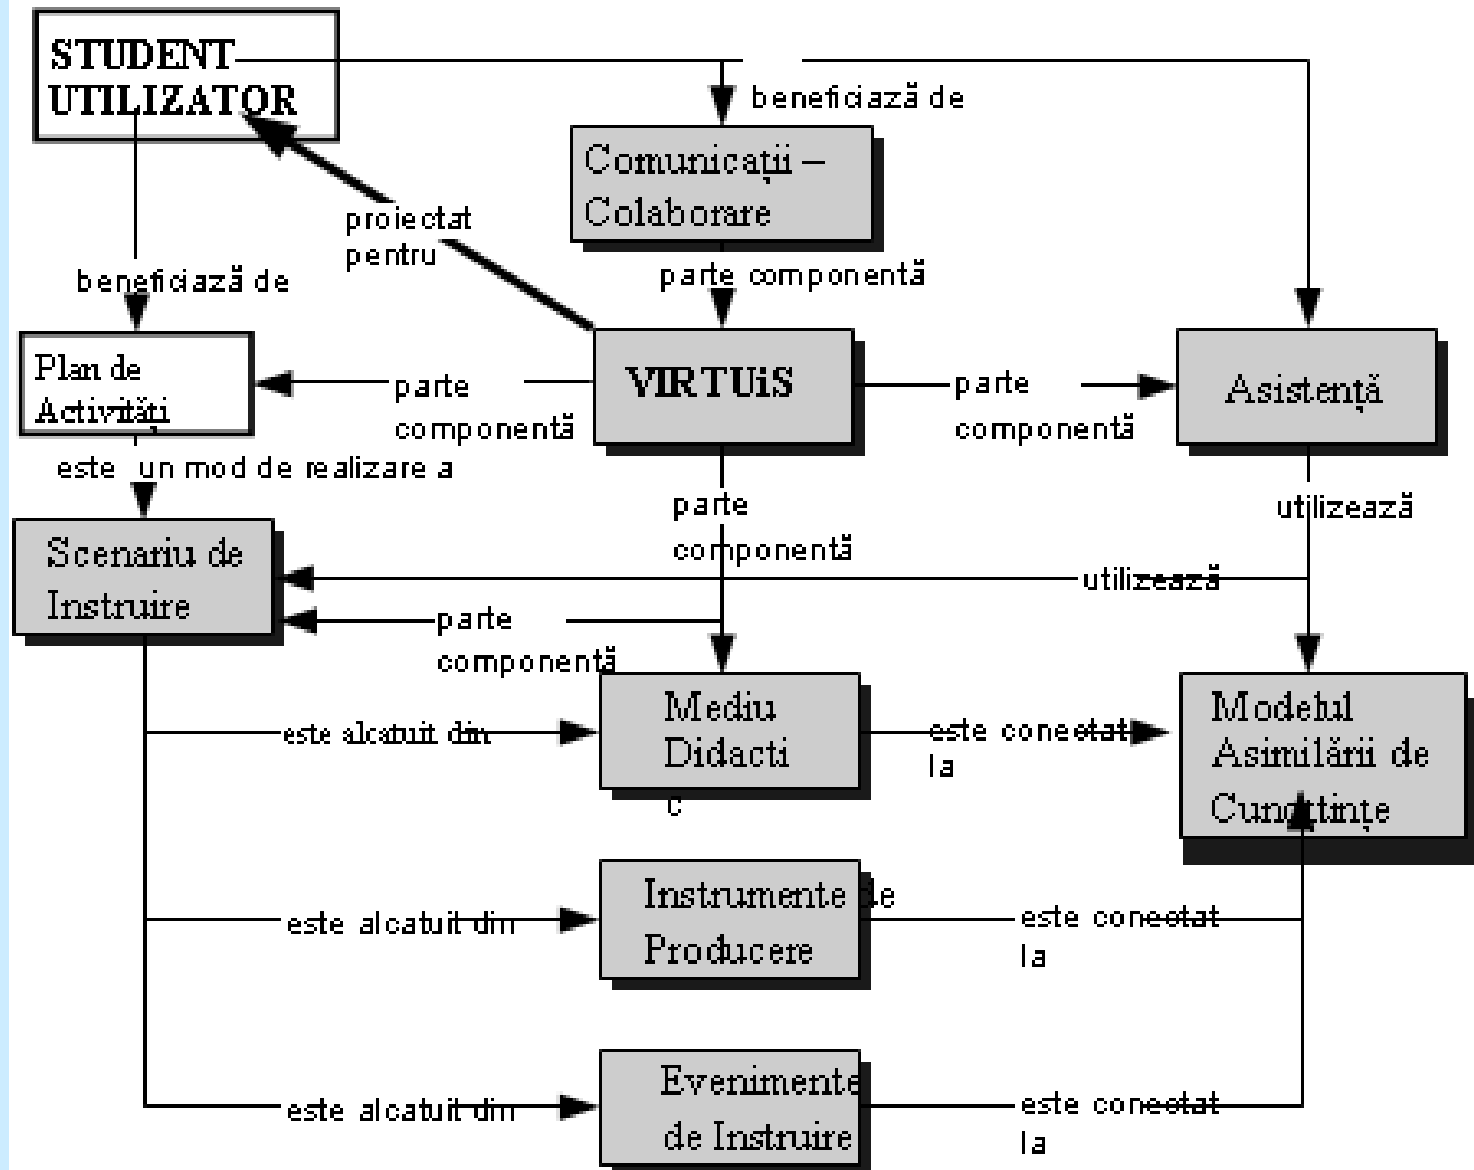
STUDENT UTILIZATOR

beneficiază de

Comunicații – Colaborare

proiectat pentru

beneficiază de

parte componentă

Plan de Activități

parte componentă

VIRTUiS

parte componentă

Asistență

este un mod de realizare a

parte componentă

utilizează

Scenariu de Instruire

utilizează

parte componentă

este alcatuit din

Mediu Didactic

este conectat la

Modelul Asimilării de Cunoștințe

este alcatuit din

Instrumente de Producere

este conectat la

este alcatuit din

Evenimente de Instruire

este conectat la